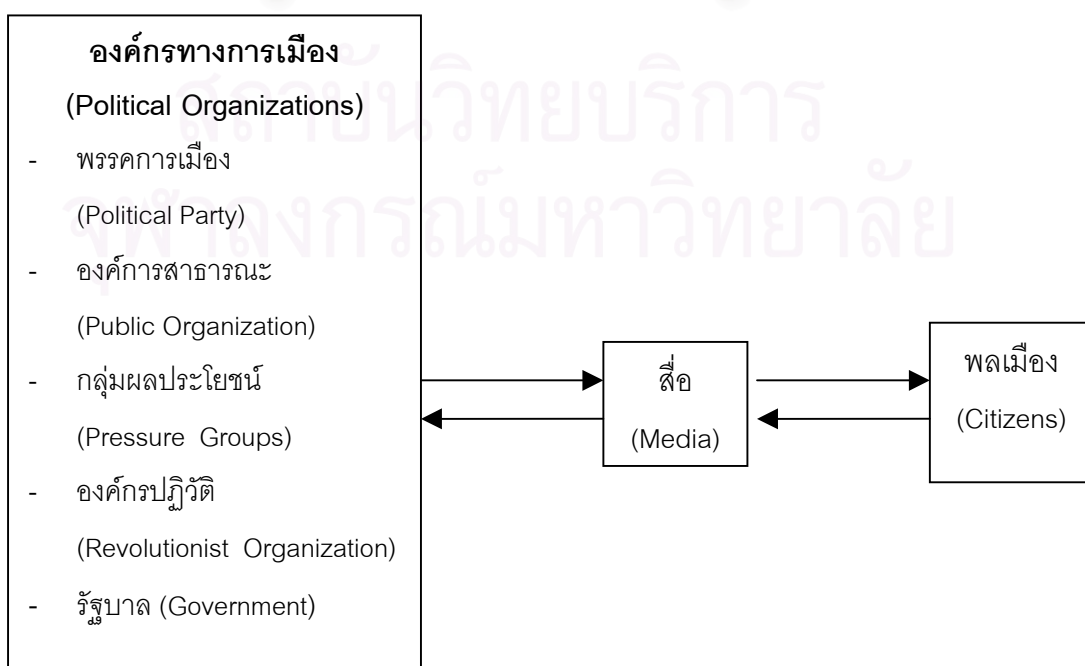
องค์กรทางการเมือง
(Political Organizations)

- พรรคการเมือง (Political Party)
- องค์การสาธารณะ (Public Organization)
- กลุ่มผลประโยชน์ (Pressure Groups)
- องค์กรปฏิวัติ (Revolutionist Organization)
- รัฐบาล (Government)

สื่อ
(Media)

พลเมือง
(Citizens)

สถาบันวิทยบริการ
จุฬาลงกรณ์มหาวิทยาลัย